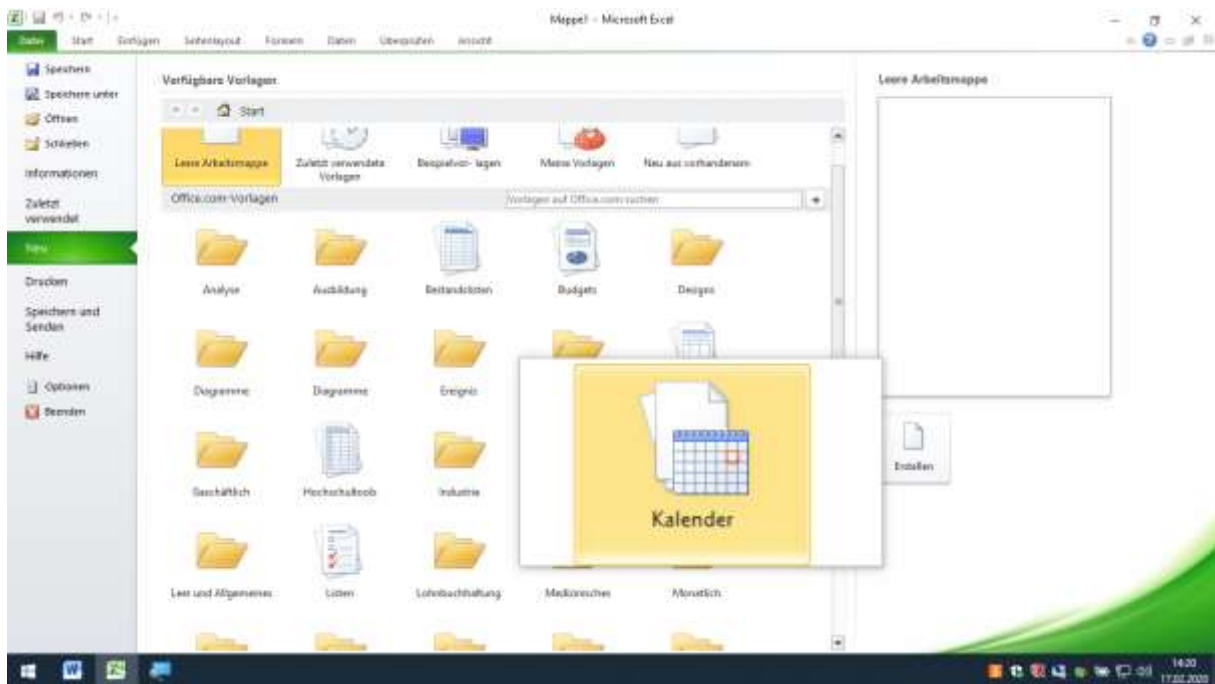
Mappe1 - Microsoft Excel

Datei Start Einfügen Seitenlayout Formeln Daten Überprüfen Ansicht

Speichern
Speichern unter
Öffnen
Schließen
Informationen
Zuletzt verwendet
Neu
Drucken
Speichern und Senden
Hilfe
Optionen
Beenden

Verfügbare Vorlagen

Start

Leere Arbeitsmappe
Zuletzt verwendete Vorlagen
Beispielvor- lagen
Meine Vorlagen
Neu aus vorhandenem

Office.com-Vorlagen
Vorlagen auf Office.com suchen

Analyse
Ausbildung
Bestandslisten
Budgets
Designs
Diagramme
Diagramme
Ereignis
Geschäftlich
Hochschulbob
Industrie
Leer und Allgemeines
Listen
Lohnbuchhaltung
Medizinisches
Monatlich

Kalender

Leere Arbeitsmappe

Erstellen

14:20
17.02.2020